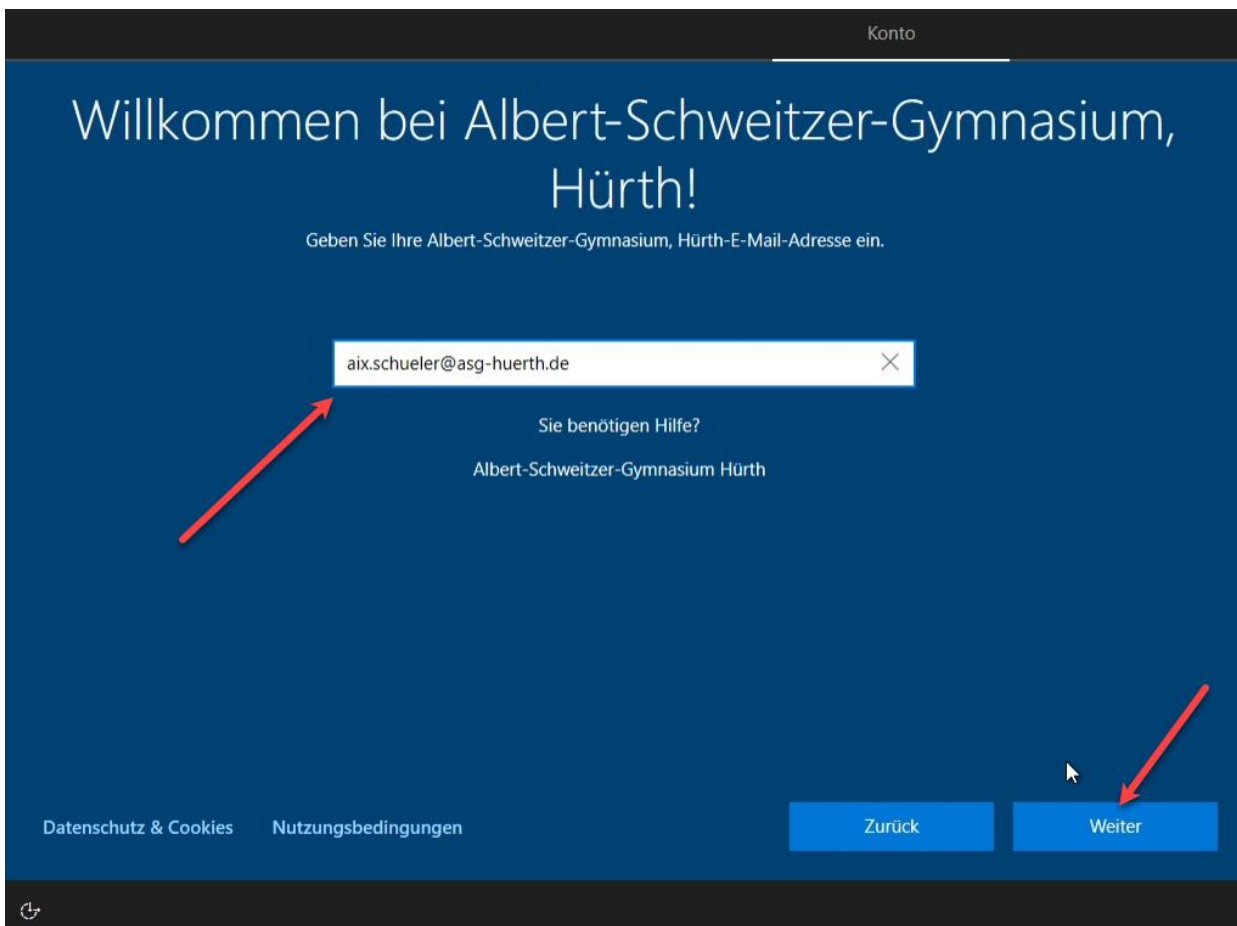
Konto

Willkommen bei Albert-Schweitzer-Gymnasium, Hürth!

Geben Sie Ihre Albert-Schweitzer-Gymnasium, Hürth-E-Mail-Adresse ein.

aix.schueler@asg-huerth.de

Sie benötigen Hilfe?

Albert-Schweitzer-Gymnasium Hürth

Datenschutz & Cookies Nutzungsbedingungen

Zurück

Weiter